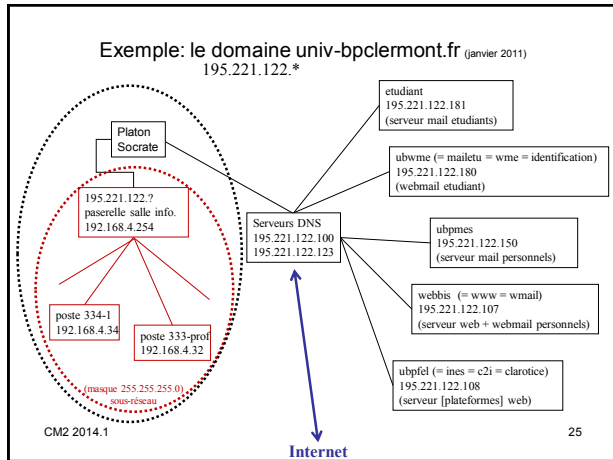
Exemple: le domaine univ-bpclermont.fr (janvier 2011)
195.221.122.*

Platon
Socrate

195.221.122.?
paserelle salle info.
192.168.4.254

poste 334-1
192.168.4.34

poste 333-prof
192.168.4.32

(masque 255.255.255.0)
sous-réseau

Serveurs DNS
195.221.122.100
195.221.122.123

etudiant
195.221.122.181
(serveur mail etudiants)

ubwme (= mailetu = wme = identification)
195.221.122.180
(webmail etudiant)

ubpmes
195.221.122.150
(serveur mail personnels)

webbis (= www = wmail)
195.221.122.107
(serveur web + webmail personnels)

ubpfel (= ines = c2i = clarotice)
195.221.122.108
(serveur [plateformes] web)

Internet

CM2 2014.1

25